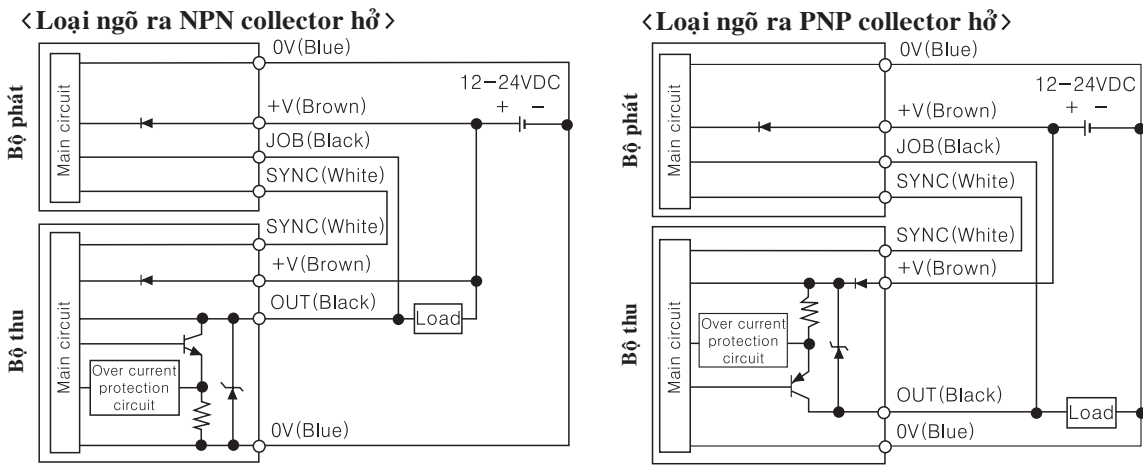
<Loại ngõ ra NPN collector hở>

Bộ phát

Main circuit

0V(Blue)

+V(Brown)

JOB(Black)

SYNC(White)

12-24VDC

+ −

Bộ thu

Main circuit

SYNC(White)

+V(Brown)

OUT(Black)

Load

Over current protection circuit

0V(Blue)

<Loại ngõ ra PNP collector hở>

Bộ phát

Main circuit

0V(Blue)

+V(Brown)

JOB(Black)

SYNC(White)

12-24VDC

+ −

Bộ thu

Main circuit

SYNC(White)

+V(Brown)

Over current protection circuit

OUT(Black)

Load

0V(Blue)